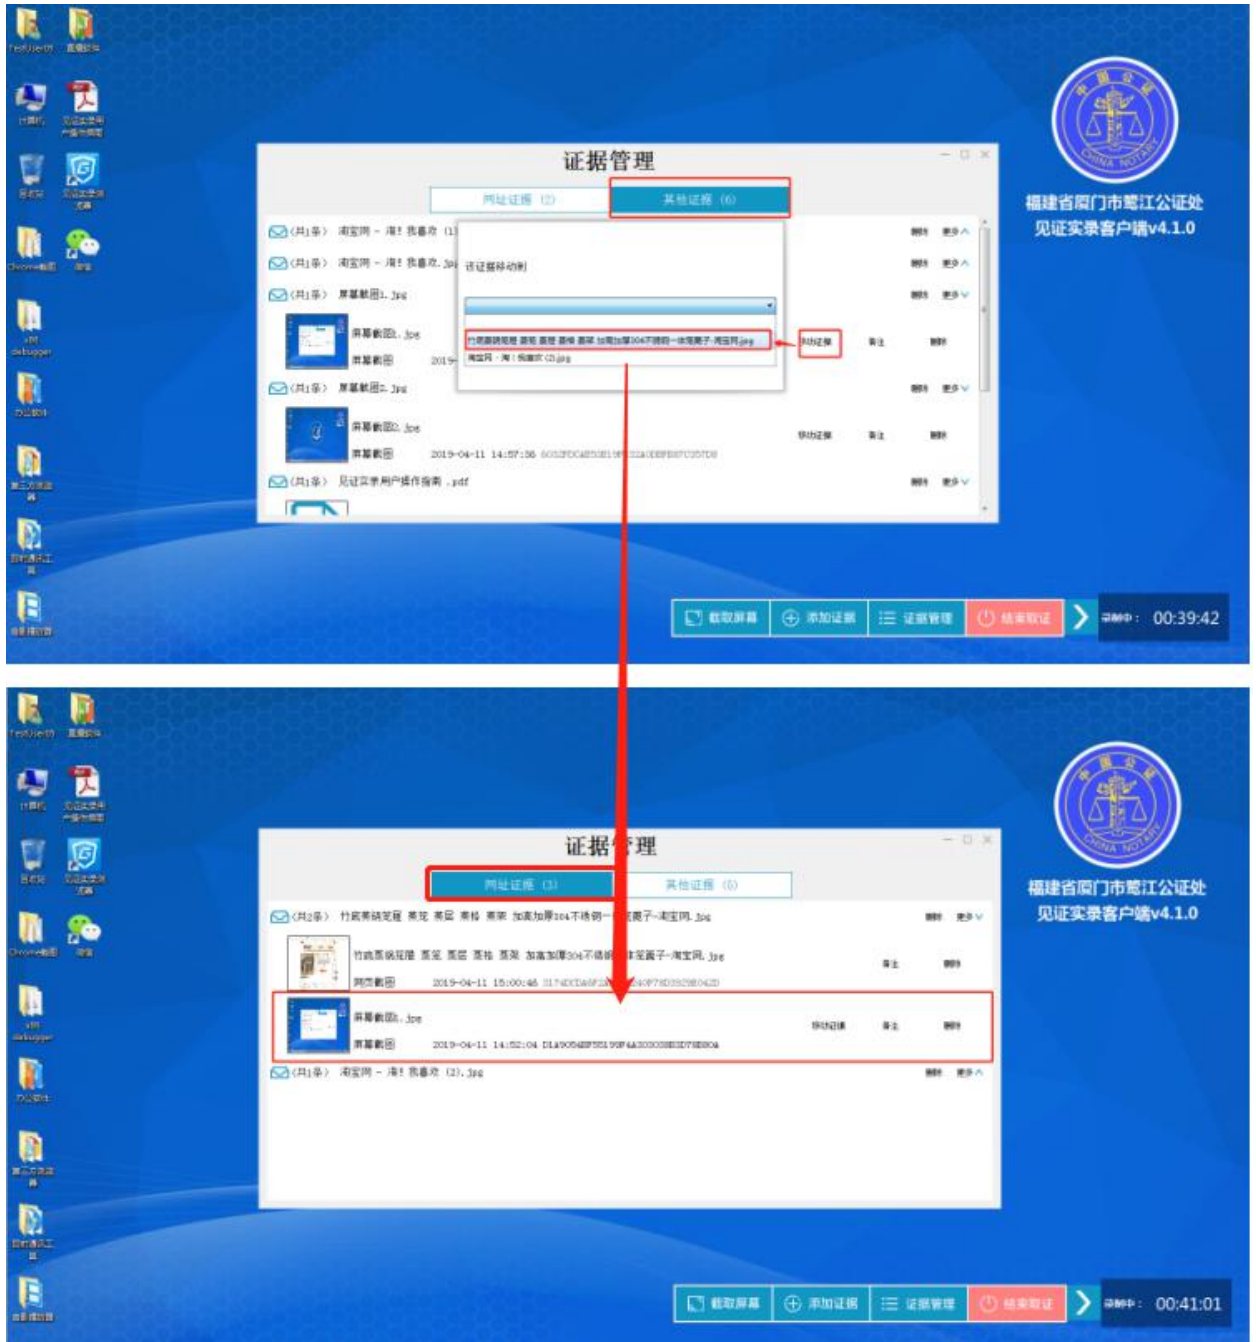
TestUser01 直播软件
计算机 见证实录用户操作指南
回收站 见证实录客户端
Chrome截图 微信
x86 debugger
办公软件
第三方激活器
即时通讯工具
桌面整理

证据管理
网址证据 (2) 其他证据 (6)
(共1条) 淘宝网 - 淘！我喜欢 (1) 删除 更多
(共1条) 淘宝网 - 淘！我喜欢.jpg 删除 更多
(共1条) 屏幕截图1.jpg 删除 更多
屏幕截图1.jpg
屏幕截图 2019-
将证据移动到
竹质圆柄笼屉 蒸笼 蒸屉 蒸格 蒸架 加高加厚304不锈钢一体笼屉子-淘宝网.jpg
淘宝网 - 淘！我喜欢 (2).jpg
移动证据 备注 删除
(共1条) 屏幕截图2.jpg 删除 更多
屏幕截图2.jpg
屏幕截图 2019-04-11 14:57:56 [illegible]
移动证据 备注 删除
(共1条) 见证实录用户操作指南.pdf 删除 更多

福建省厦门市鹭江公证处
见证实录客户端v4.1.0

截取屏幕 添加证据 证据管理 结束取证 录制中： 00:39:42

TestUser01 直播软件
计算机 见证实录用户操作指南
回收站 见证实录客户端
Chrome截图 微信
x86 debugger
办公软件
第三方激活器
即时通讯工具
桌面整理

证据管理
网址证据 (3) 其他证据 (5)
(共2条) 竹质圆柄笼屉 蒸笼 蒸屉 蒸格 蒸架 加高加厚304不锈钢一体笼屉子-淘宝网.jpg 删除 更多
竹质圆柄笼屉 蒸笼 蒸屉 蒸格 蒸架 加高加厚304不锈钢一体笼屉子-淘宝网.jpg
网页截图 2019-04-11 15:00:46 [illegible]
备注 删除
屏幕截图1.jpg
屏幕截图 2019-04-11 14:52:04 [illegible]
移动证据 备注 删除
(共1条) 淘宝网 - 淘！我喜欢 (2).jpg 删除 更多

福建省厦门市鹭江公证处
见证实录客户端v4.1.0

截取屏幕 添加证据 证据管理 结束取证 录制中： 00:41:01